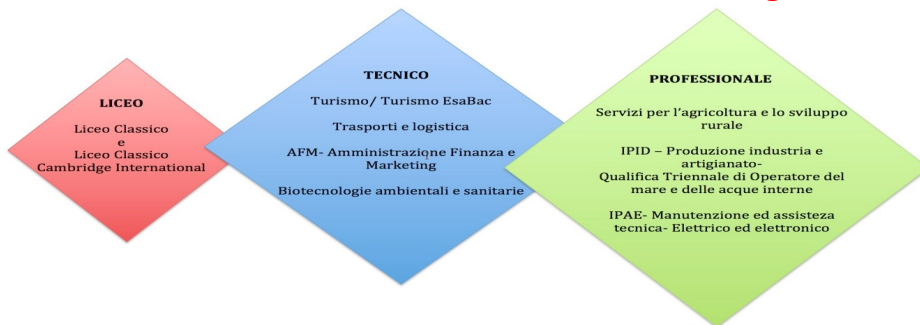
LICEO

Liceo Classico
e
Liceo Classico
Cambridge International

TECNICO

Turismo/ Turismo EsaBac

Trasporti e logistica

AFM- Amministrazione Finanza e Marketing

Biotecnologie ambientali e sanitarie

PROFESSIONALE

Servizi per l'agricoltura e lo sviluppo rurale

IPID – Produzione industria e artigianato-
Qualifica Triennale di Operatore del mare e delle acque interne

IPAE- Manutenzione ed assistenza tecnica- Elettrico ed elettronico